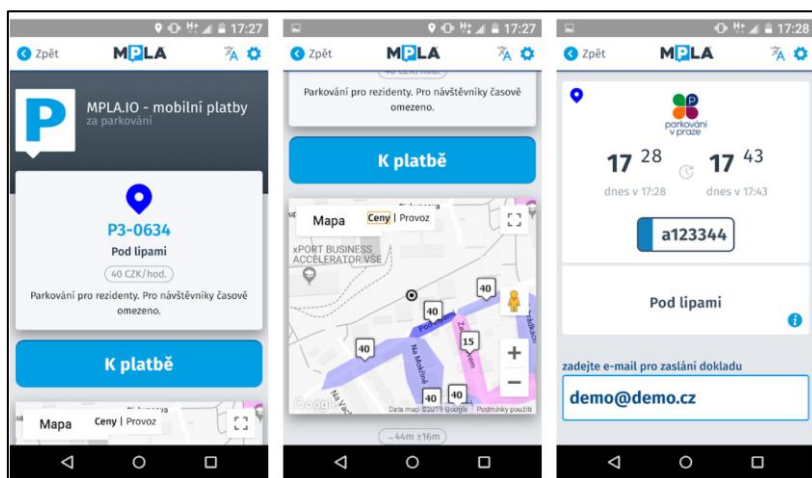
17:27

Zpět MPLA

MPLA.IO - mobilní platby za parkování

P3-0634

Pod lipami

40 CZK/hod.

Parkování pro rezidenty. Pro návštěvníky časově omezeno.

K platbě

Mapa Ceny | Provoz

17:27

Zpět MPLA

Parkování pro rezidenty. Pro návštěvníky časově omezeno.

K platbě

Mapa Ceny | Provoz

xPORT BUSINESS ACCELERATOR VŠE

40

Pod lipami

40

15

Na Mokřině

40

40

Google

Data map ©2019 Google Podmínky použití

~44m ±16m

17:28

Zpět MPLA

parkování v praze

17 28

dnes v 17:28

17 43

dnes v 17:43

a123344

Pod lipami

zadejte e-mail pro zaslání dokladu

demo@demo.cz